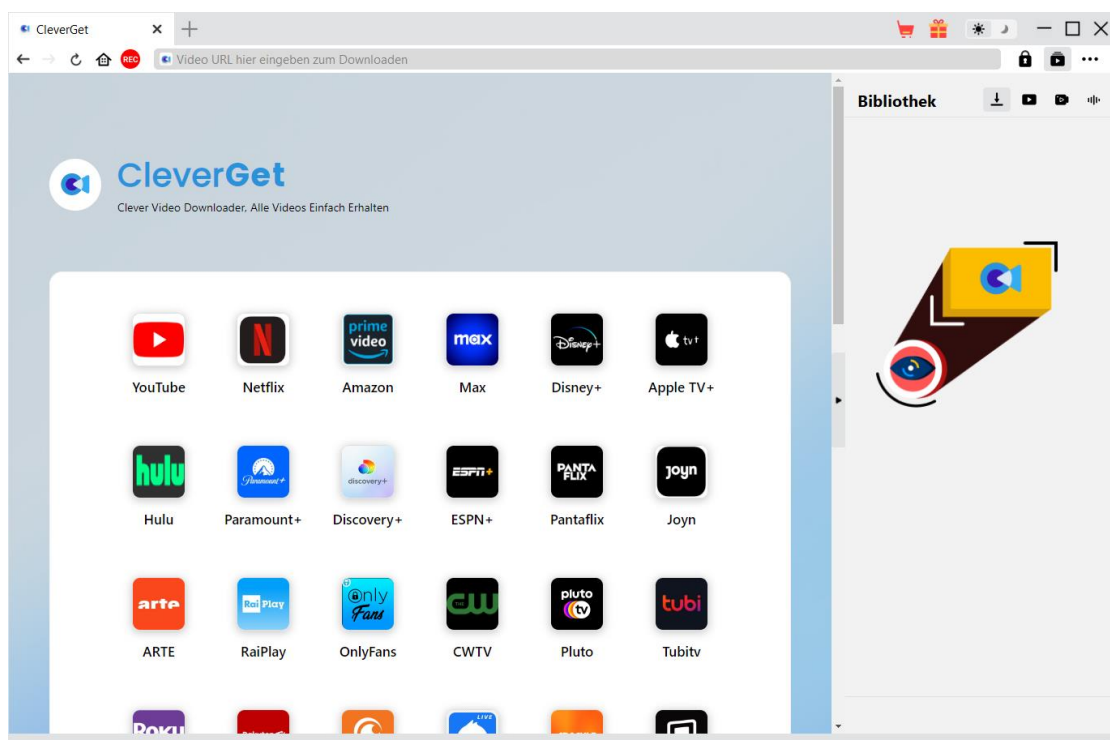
CleverGet ×

REC Video URL hier eingeben zum Downloaden

Bibliothek

CleverGet
Clever Video Downloader, Alle Videos Einfach Erhalten

YouTube
prime video
Amazon
max
Max
Disney+
Apple TV+
Netflix
hulu
Hulu
Paramount+
discovery+
Discovery+
ESPN+
ESPN+
PANTAFLIX
Pantaflix
joyn
Joyn
arte
ARTE
Rai Play
RaiPlay
OnlyFans
OnlyFans
CW
CWTV
pluto tv
Pluto
tubi
Tubitv